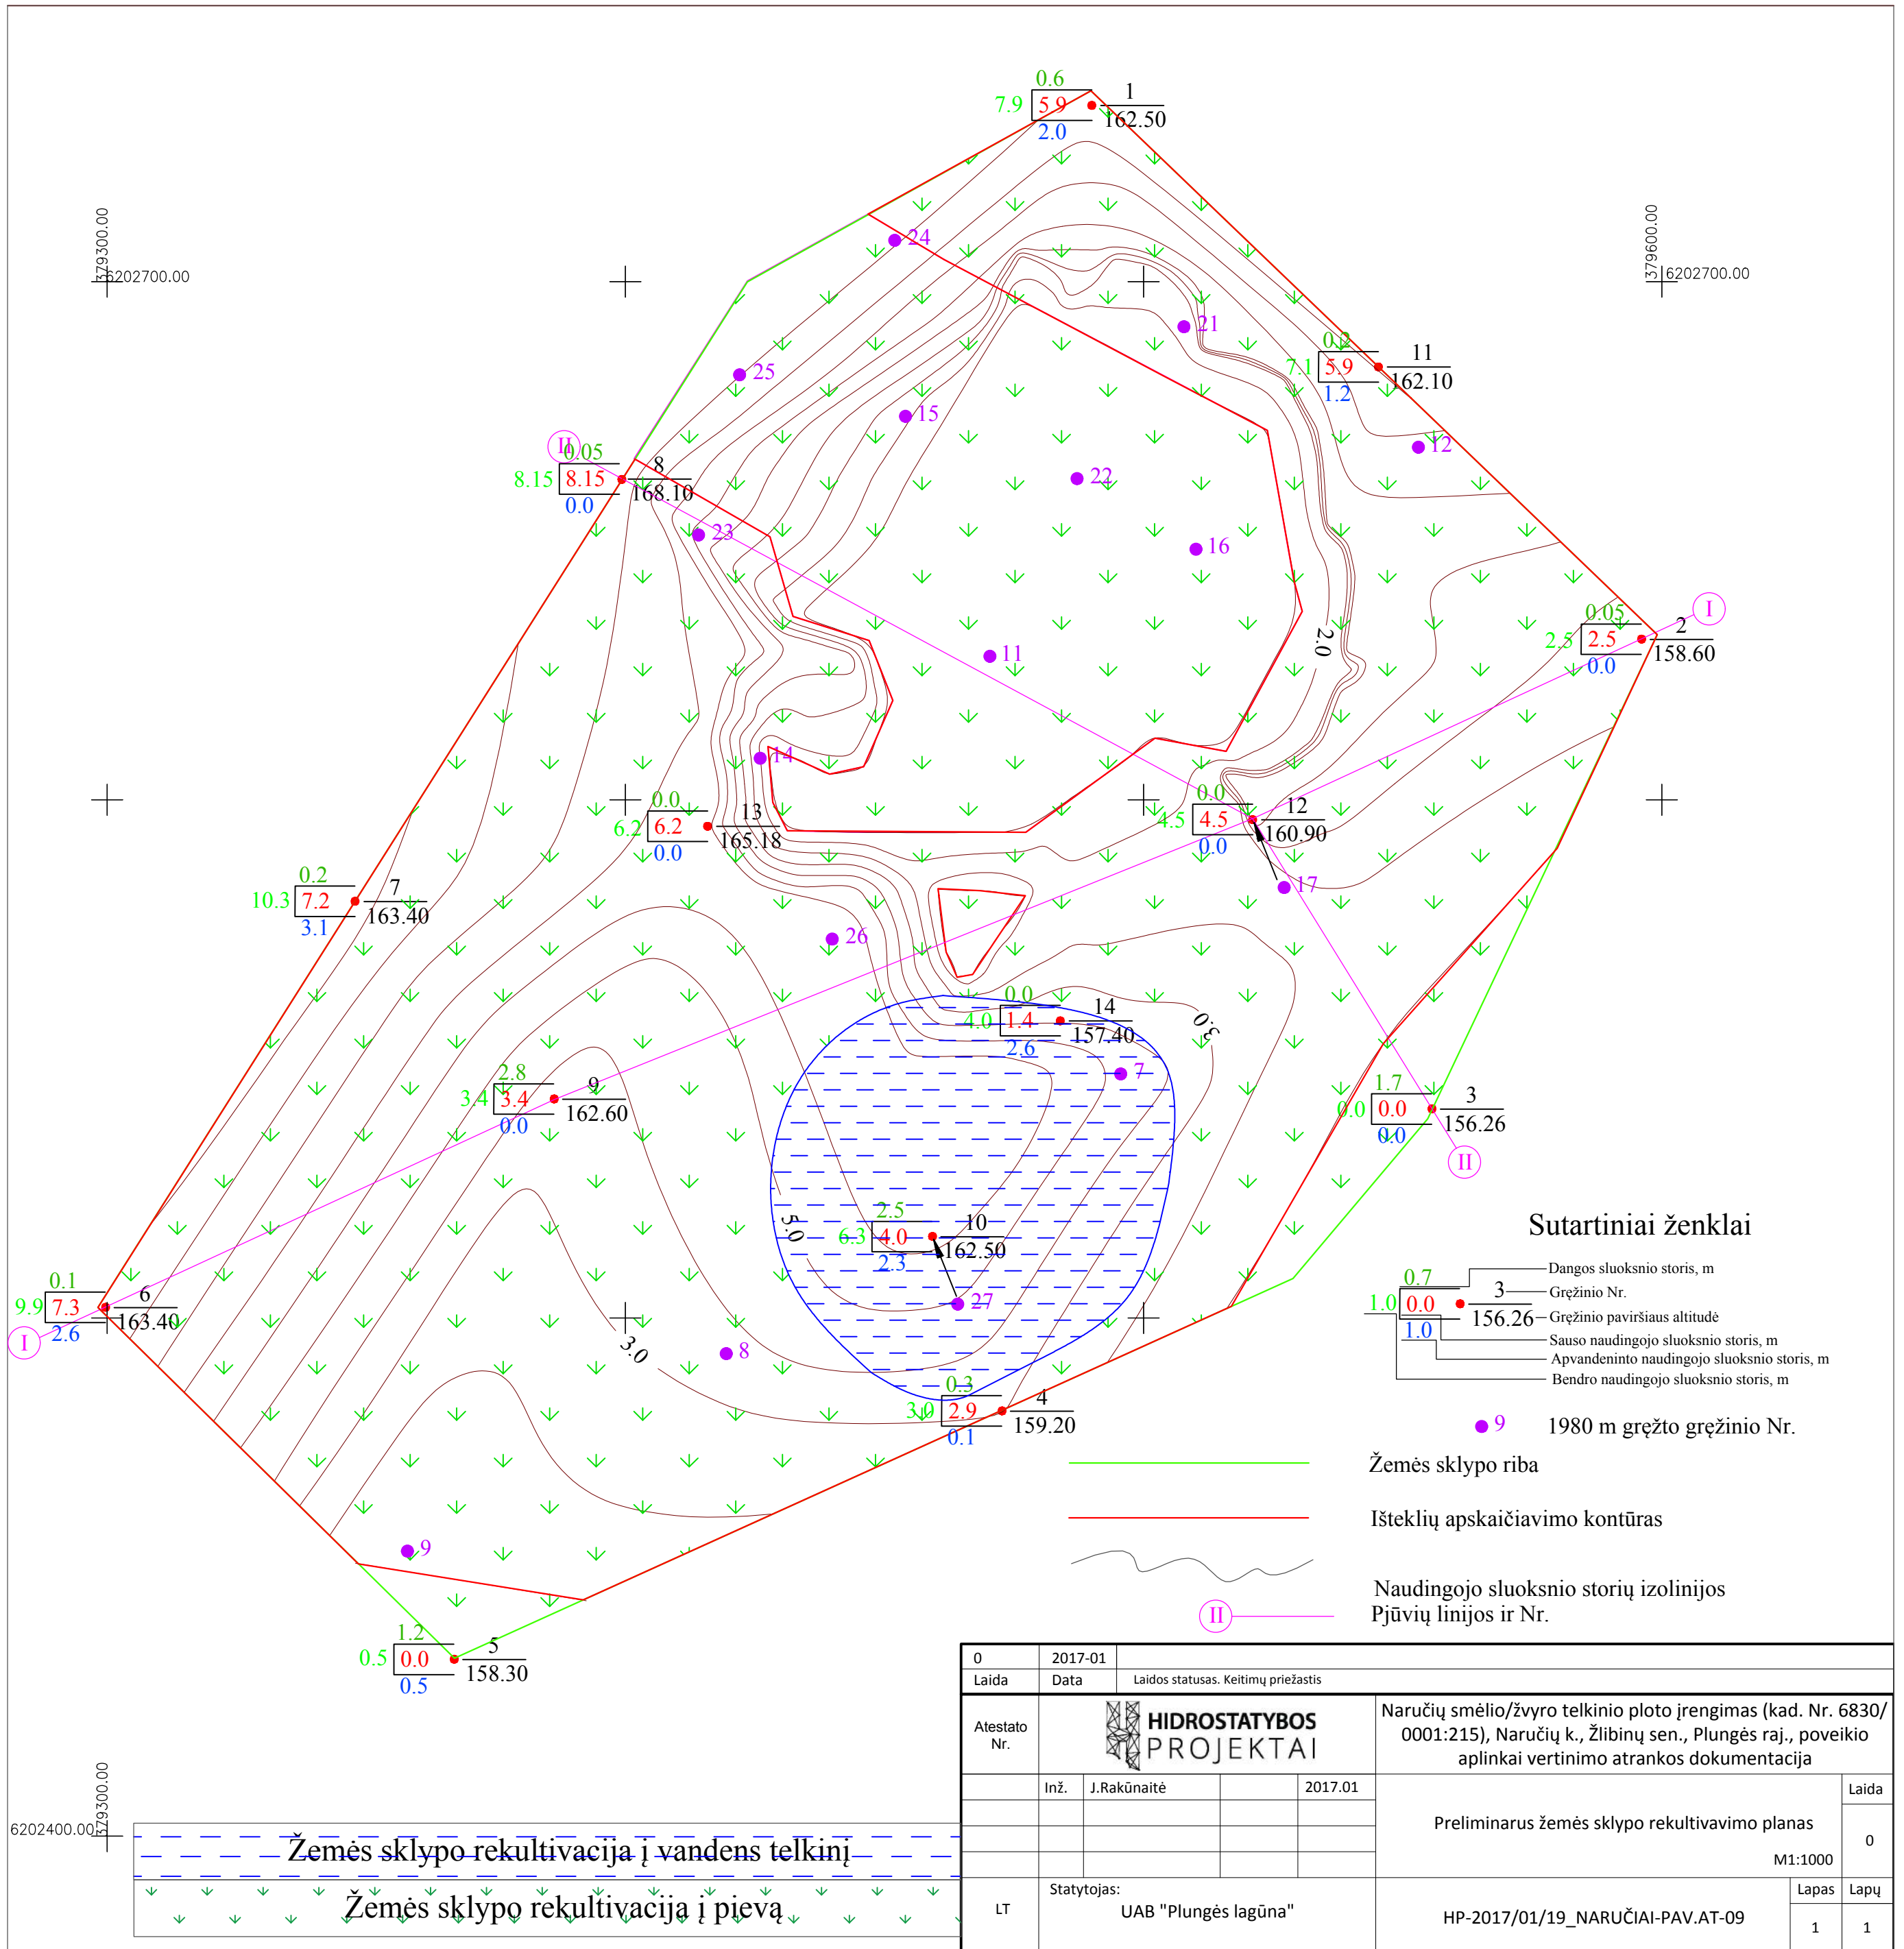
379300.00
6202700.00
379600.00
6202700.00

0.6
7.9 5.9 1
2.0 162.50

24
21
0.2
7.1 5.9 11
1.2 162.10
12
25
15
II
0.05
8.15 8.15 8
0.0 168.10
22
23
16
0.05
2.5 2.5 2
0.0 158.60
I
2.0
11
14
0.0
6.2 6.2 13
0.0 165.18
0.0
4.5 4.5 12
0.0 160.90
17
0.2
10.3 7.2 7
3.1 163.40
26
0.0
4.0 1.4 14
2.6 157.40
3.0
7
2.8
3.4 3.4 9
0.0 162.60
1.7
0.0 0.0 3
0.0 156.26
II
2.5
6.3 4.0 10
2.3 162.50
5.0
27
0.1
9.9 7.3 6
I 2.6 163.40
3.0
8
0.3
3.0 2.9 4
0.1 159.20
9
1.2
0.5 0.0 5
0.5 158.30

Sutartiniai ženklai
0.7 Dangos sluoksnio storis, m
3 Gręžinio Nr.
1.0 0.0 156.26 Gręžinio paviršiaus altitudė
1.0 Sauso naudingojo sluoksnio storis, m
Apvandeninto naudingojo sluoksnio storis, m
Bendro naudingojo sluoksnio storis, m
9 1980 m gręžto gręžinio Nr.
Žemės sklypo riba
Išteklių apskaičiavimo kontūras
Naudingojo sluoksnio storių izolinijos
II Pjūvių linijos ir Nr.

379300.00
6202400.00

Žemės sklypo rekultivacija į vandens telkinį
Žemės sklypo rekultivacija į pievą

| 0 | 2017-01 | |
|---|---|---|
| Laida | Data | Laidos statusas. Keitimų priežastis |

Atestato Nr.
HIDROSTATYBOS PROJEKTAI
Naručių smėlio/žvyro telkinio ploto įrengimas (kad. Nr. 6830/0001:215), Naručių k., Žlibinų sen., Plungės raj., poveikio aplinkai vertinimo atrankos dokumentacija
Inž. J.Rakūnaitė 2017.01
Laida
Preliminarus žemės sklypo rekultivavimo planas
0
M1:1000
LT
Statytojas:
UAB "Plungės lagūna"
HP-2017/01/19_NARUČIAI-PAV.AT-09
Lapas 1
Lapų 1